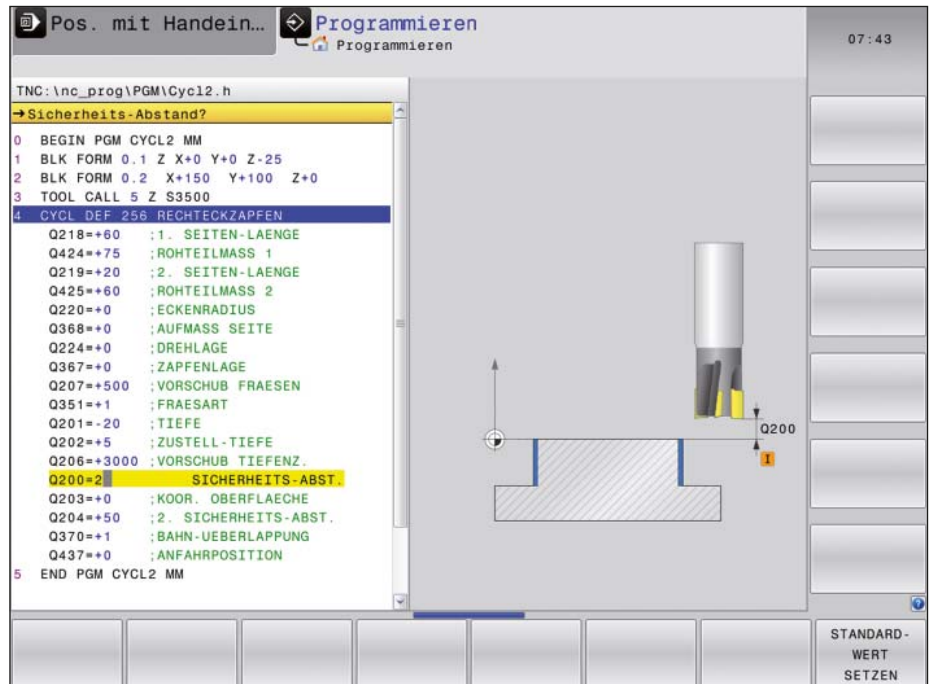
Pos. mit Handein... Programmieren
Programmieren

07:43

TNC:\nc_prog\PGM\Cycl2.h

→Sicherheits-Abstand?

0 BEGIN PGM CYCL2 MM
1 BLK FORM 0.1 Z X+0 Y+0 Z-25
2 BLK FORM 0.2 X+150 Y+100 Z+0
3 TOOL CALL 5 Z S3500
4 CYCL DEF 256 RECHTECKZAPFEN
Q218=+60 ;1. SEITEN-LAENGE
Q424=+75 ;ROHTEILMASS 1
Q219=+20 ;2. SEITEN-LAENGE
Q425=+60 ;ROHTEILMASS 2
Q220=+0 ;ECKENRADIUS
Q368=+0 ;AUFMASS SEITE
Q224=+0 ;DREHLAGE
Q367=+0 ;ZAPFENLAGE
Q207=+500 ;VORSCHUB FRAESEN
Q351=+1 ;FRAESART
Q201=-20 ;TIEFE
Q202=+5 ;ZUSTELL-TIEFE
Q206=+3000 ;VORSCHUB TIEFENZ.
Q200=2 SICHERHEITS-ABST.
Q203=+0 ;KOOR. OBERFLAECHE
Q204=+50 ;2. SICHERHEITS-ABST.
Q370=+1 ;BAHN-UEBERLAPPUNG
Q437=+0 ;ANFAHRPOSITION
5 END PGM CYCL2 MM

Q200
I

STANDARD-
WERT
SETZEN